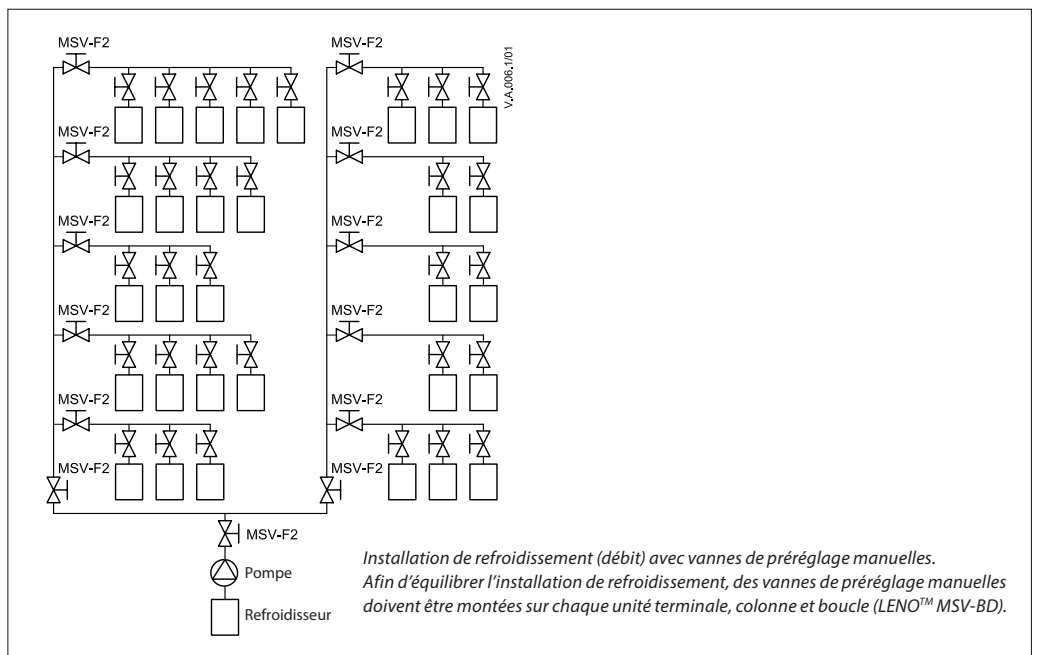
MSV-F2

MSV-F2

MSV-F2

MSV-F2

MSV-F2

MSV-F2

MSV-F2

MSV-F2

MSV-F2

MSV-F2

MSV-F2

MSV-F2

V.A.006.1/01

MSV-F2

Pompe

Refroidisseur

Installation de refroidissement (débit) avec vannes de préréglage manuelles. Afin d'équilibrer l'installation de refroidissement, des vannes de préréglage manuelles doivent être montées sur chaque unité terminale, colonne et boucle (LENO$^{TM}$ MSV-BD).